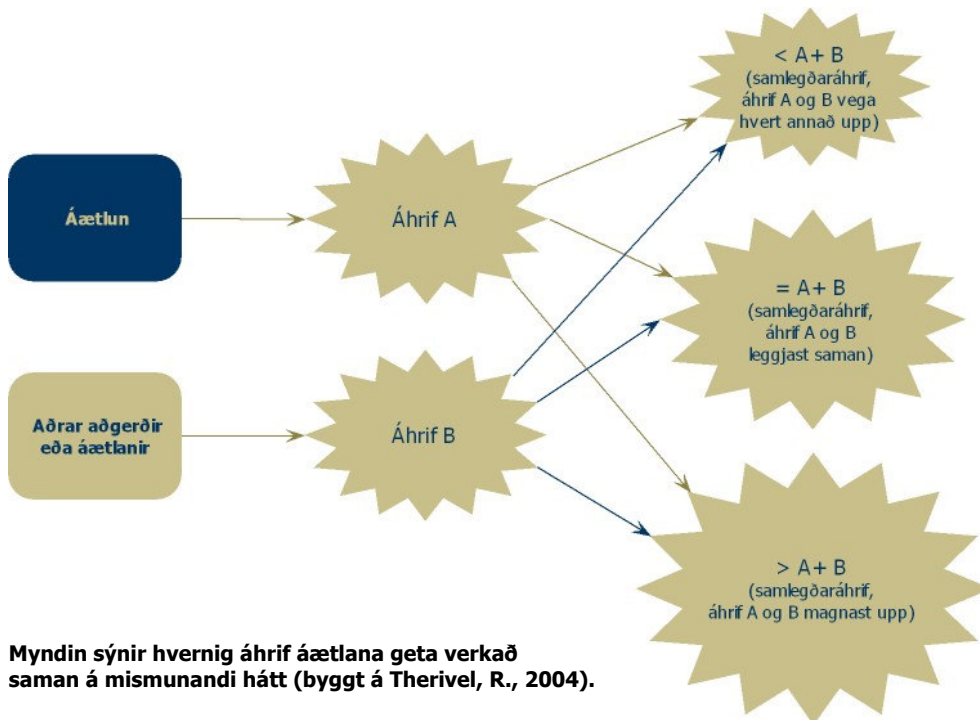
Áætlun

Aðrar aðgerðir eða áætlanir

Áhrif A

Áhrif B

< A+ B
(samlegðaráhrif, áhrif A og B vega hvert annað upp)

= A+ B
(samlegðaráhrif, áhrif A og B leggjast saman)

> A+ B
(samlegðaráhrif, áhrif A og B magnast upp)

Myndin sýnir hvernig áhrif áætlana geta verkað saman á mismunandi hátt (byggt á Therivel, R., 2004).